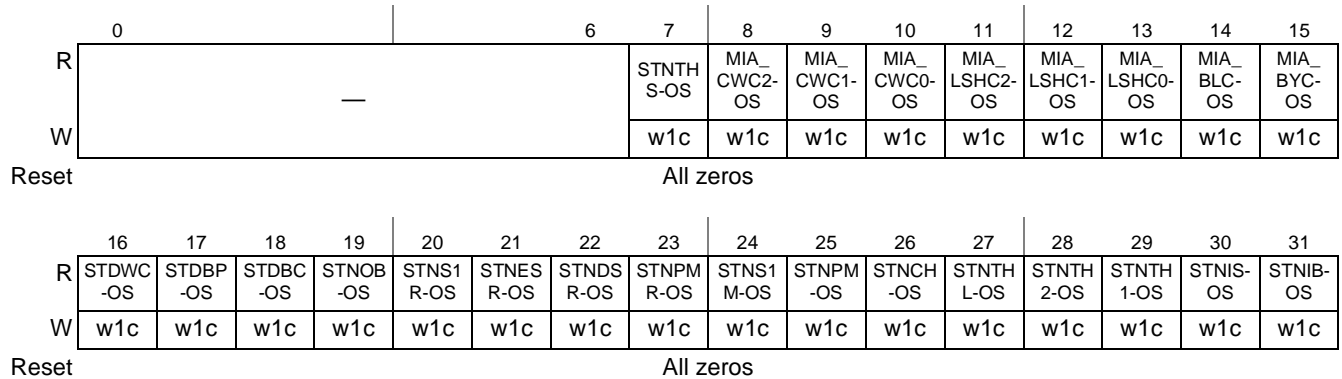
| | 0 | 6 | 7 | 8 | 9 | 10 | 11 | 12 | 13 | 14 | 15 |
|---|---|---|---|---|---|---|---|---|---|---|---|
| R | — | | STNTHS-OS | MIA_CWC2-OS | MIA_CWC1-OS | MIA_CWC0-OS | MIA_LSHC2-OS | MIA_LSHC1-OS | MIA_LSHC0-OS | MIA_BLC-OS | MIA_BYC-OS |
| W | | | w1c | w1c | w1c | w1c | w1c | w1c | w1c | w1c | w1c |
| Reset | All zeros | | | | | | | | | | |

| | 16 | 17 | 18 | 19 | 20 | 21 | 22 | 23 | 24 | 25 | 26 | 27 | 28 | 29 | 30 | 31 |
|---|---|---|---|---|---|---|---|---|---|---|---|---|---|---|---|---|
| R | STDWC-OS | STDBP-OS | STDBC-OS | STNOB-OS | STNS1R-OS | STNESR-OS | STNDSR-OS | STNPMR-OS | STNS1M-OS | STNPM-OS | STNCH-OS | STNTHL-OS | STNTH2-OS | STNTH1-OS | STNIS-OS | STNIB-OS |
| W | w1c | w1c | w1c | w1c | w1c | w1c | w1c | w1c | w1c | w1c | w1c | w1c | w1c | w1c | w1c | w1c |
| Reset | All zeros | | | | | | | | | | | | | | | |